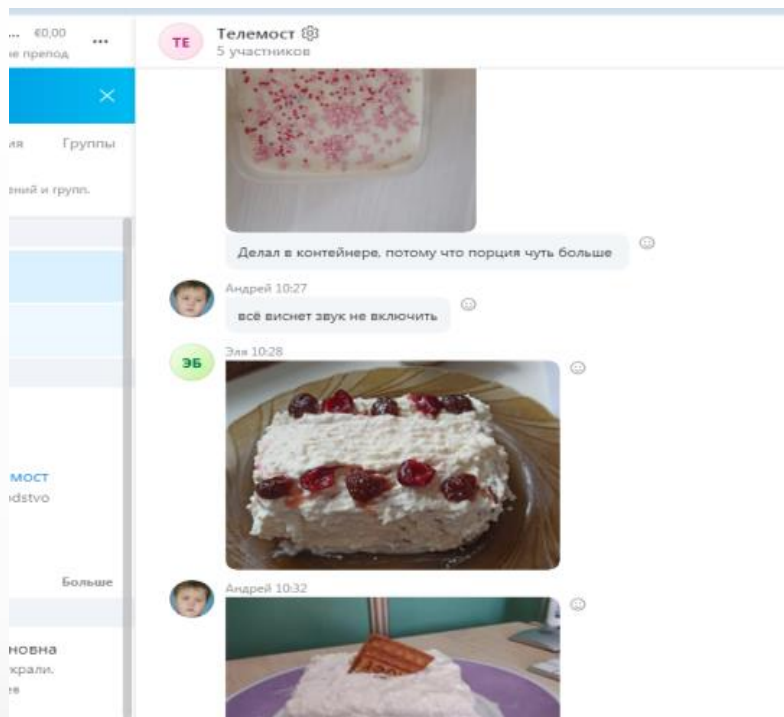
... €0,00
ие препод
...

×

ия Группы
ений и групп.

мост
dstvo

Больше

новна
крали.
е

ТЕ Телемост
5 участников

Делал в контейнере, потому что порция чуть больше

Андрей 10:27
всё виснет звук не включить

ЭБ Эля 10:28

Андрей 10:32